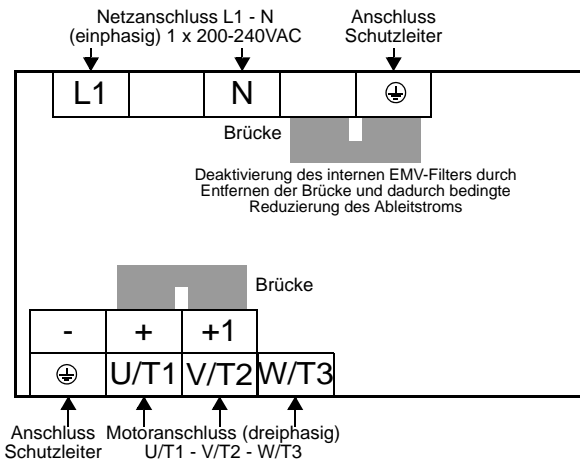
Netzanschluss L1 - N
(einphasig) 1 x 200-240VAC

Anschluss
Schutzleiter

L1

N

⏚

Brücke

Deaktivierung des internen EMV-Filters durch Entfernen der Brücke und dadurch bedingte Reduzierung des Ableitstroms

Brücke

-

+

+1

⏚

U/T1

V/T2

W/T3

Anschluss
Schutzleiter

Motoranschluss (dreiphasig)
U/T1 - V/T2 - W/T3